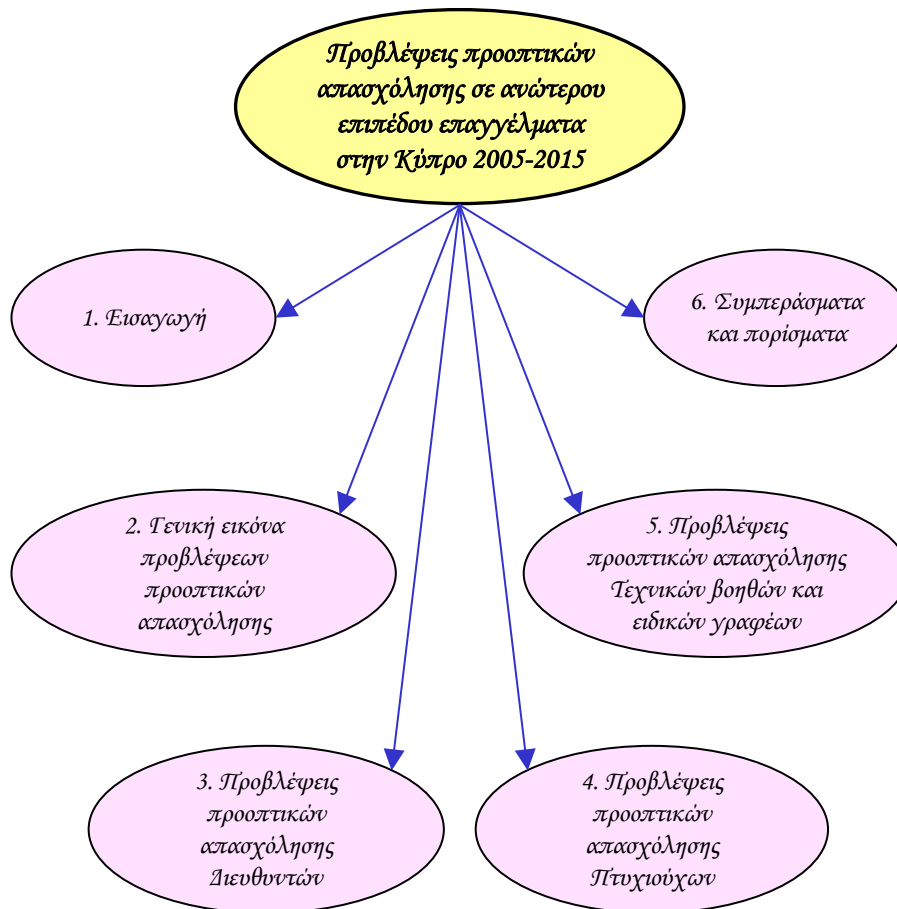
Προβλέψεις προοπτικών απασχόλησης σε ανώτερου επιπέδου επαγγέλματα στην Κύπρο 2005-2015

1. Εισαγωγή

6. Συμπεράσματα και πορίσματα

2. Γενική εικόνα προβλέψεων προοπτικών απασχόλησης

5. Προβλέψεις προοπτικών απασχόλησης Τεχνικών βοηθών και ειδικών γραφέων

3. Προβλέψεις προοπτικών απασχόλησης Διευθυντών

4. Προβλέψεις προοπτικών απασχόλησης Πτυχιούχων